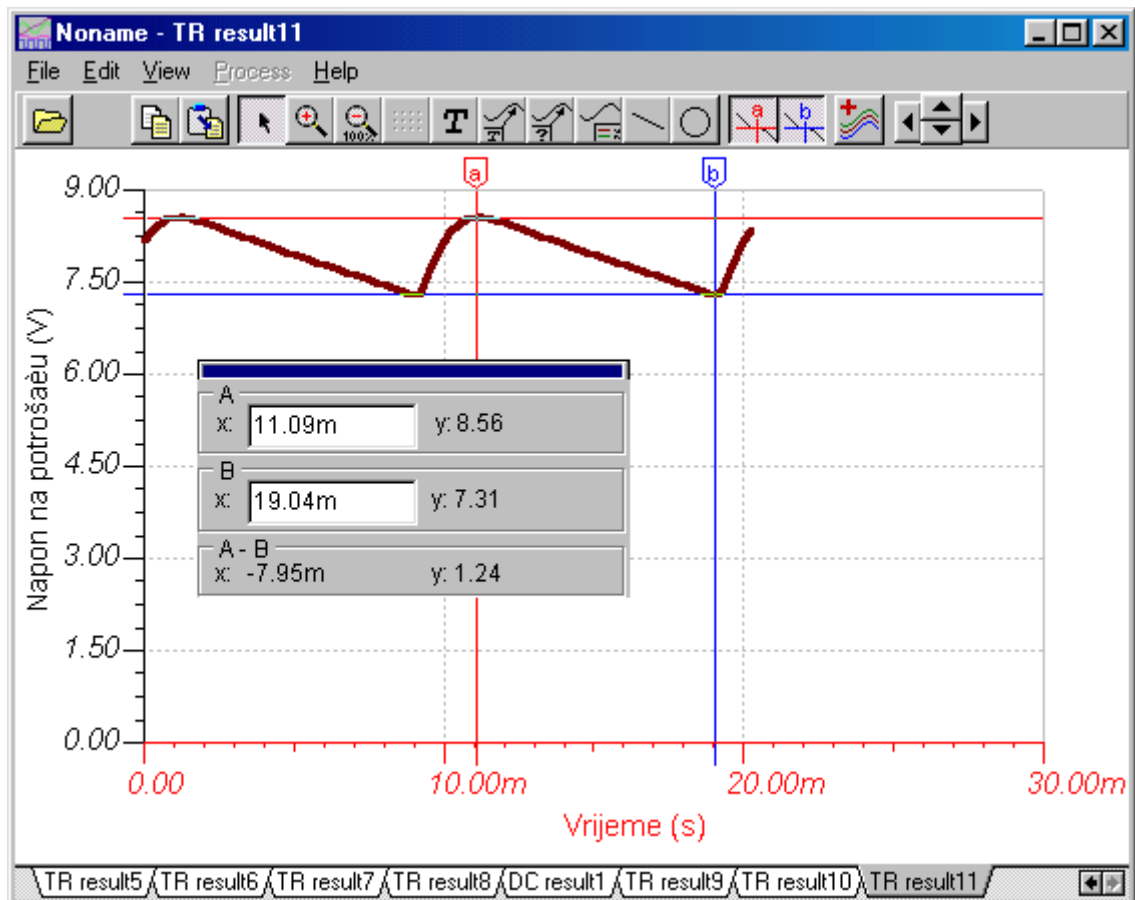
Noname - TR result11

File Edit View Process Help

T

a

b

9.00

7.50

6.00

4.50

3.00

1.50

0.00

Napon na potrošaeu (V)

A
x: 11.09m y: 8.56

B
x: 19.04m y: 7.31

A - B
x: -7.95m y: 1.24

0.00 10.00m 20.00m 30.00m

Vrijeme (s)

TR result5 TR result6 TR result7 TR result8 DC result1 TR result9 TR result10 TR result11